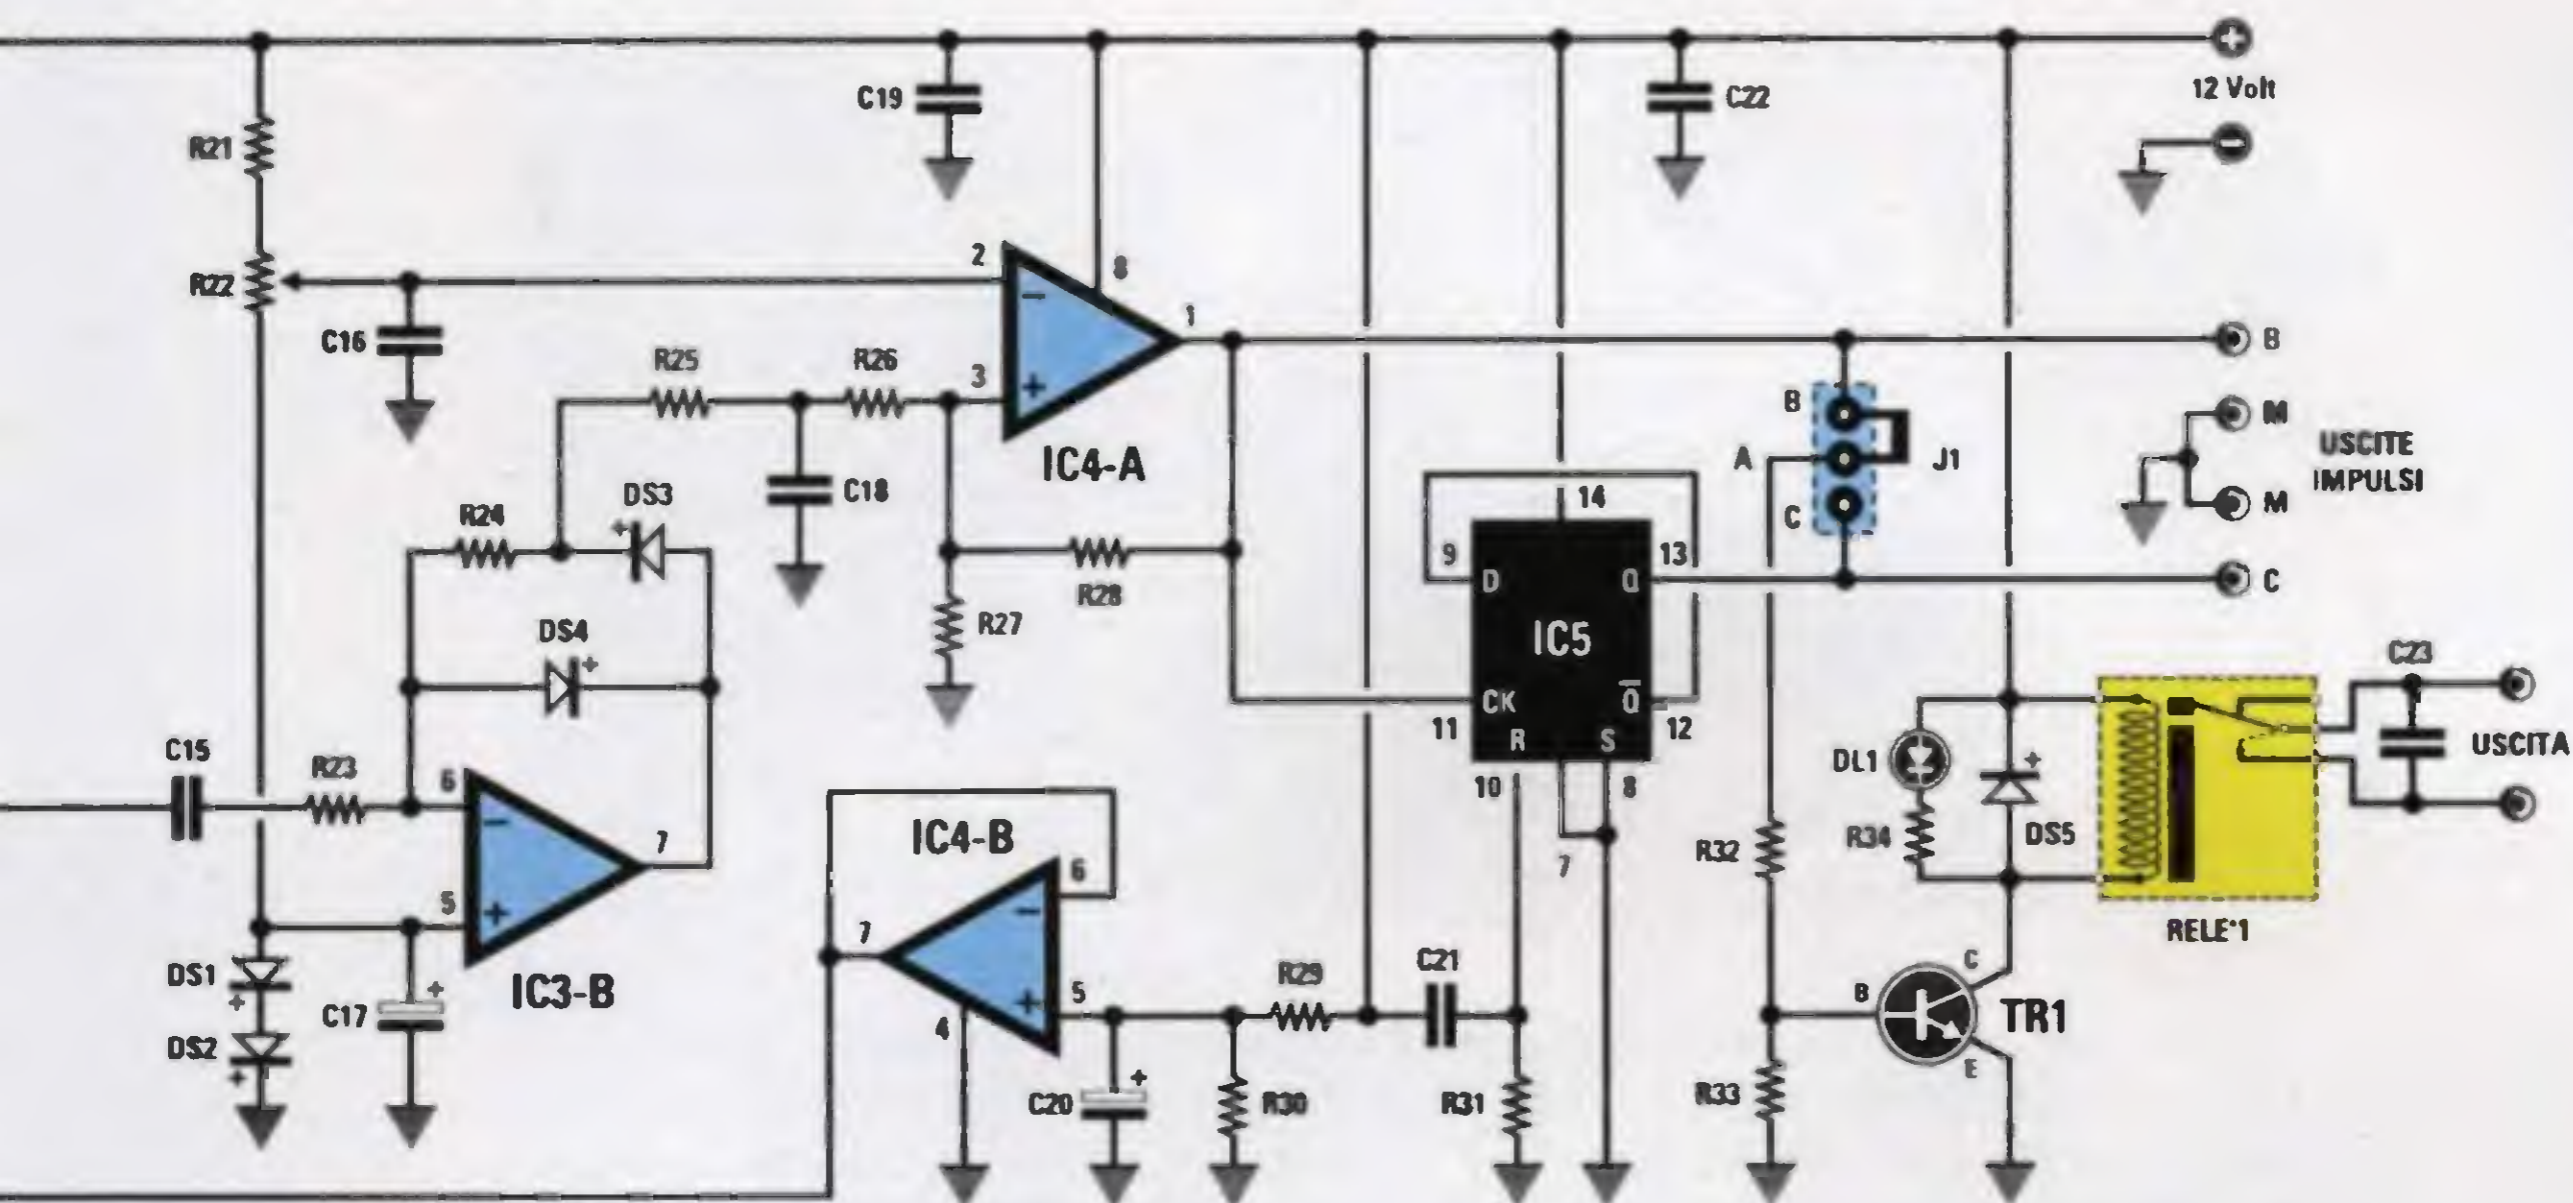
12 Volt

C19

C22

R21

R22

2

8

1

C16

R25

R26

3

IC4-A

B

M

USCITE IMPULSI

M

C

B

A

C

J1

DS3

R24

C18

14

9

13

D

Q

DS4

R28

R27

IC5

CK

$\overline{Q}$

11

R

S

12

10

8

7

C23

USCITA

RELE'1

DL1

DS5

R34

R32

C15

R23

6

7

5

IC3-B

DS1

DS2

C17

IC4-B

6

7

4

5

C20

R30

R29

C21

R31

R33

B

C

E

TR1